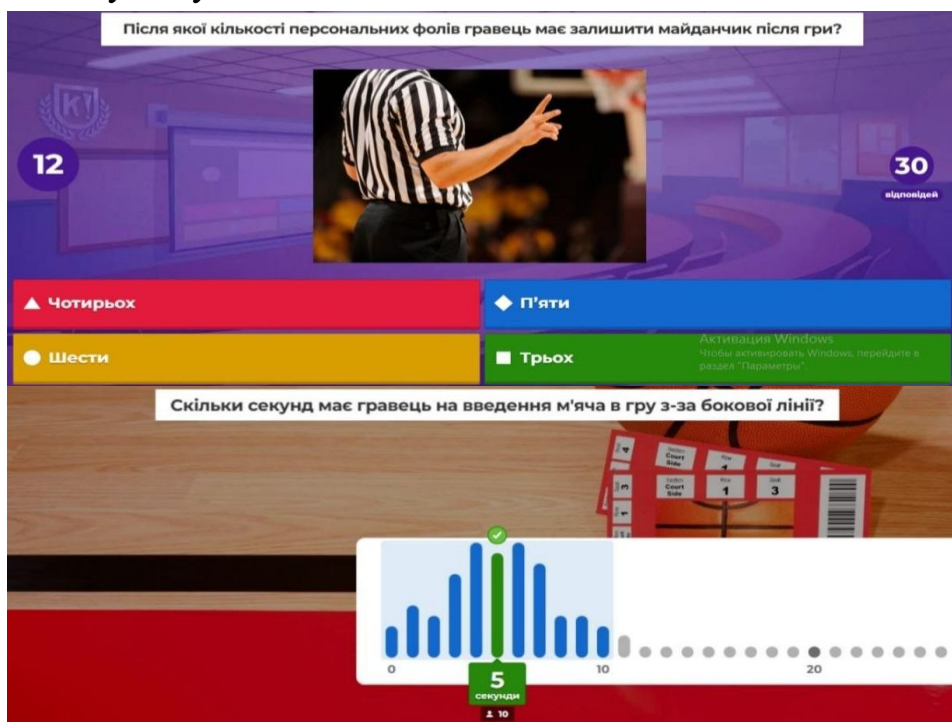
Після якої кількості персональних фолів гравець має залишити майданчик після гри?

12

30
відповідей

▲ Чотирьох

◆ П'яти

● Шести

■ Трьох

Активация Windows
Чтобы активировать Windows, перейдите в раздел "Параметры".

Скільки секунд має гравець на введення м'яча в гру з-за бокової лінії?

0

10

20

5
секунди

10